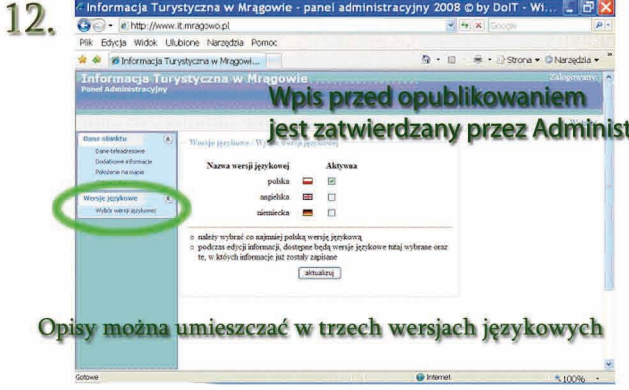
12.

Informacja Turystyczna w Mrągowie - panel administracyjny 2008 © by DoIT - Wi...

http://www.it.mragowo.pl

Google

Plik Edycja Widok Ulubione Narzędzia Pomoc

Informacja Turystyczna w Mragowi...

Strona Narzędzia

Informacja Turystyczna w Mrągowie

Panel Administracyjny

Zalogowany

Wpis przed opublikowaniem jest zatwierdzany przez Administ

Dane obiektu

Dane teleadresowe

Dodatkowe informacje

Położenie na mapie

Wersje językowe

Wybór wersji językowej

Wersje językowe - Wybór wersji językowej

| Nazwa wersji językowej | | Aktywna |
|---|---|---|
| polska | | ☑ |
| angielska | | ☐ |
| niemiecka | | ☐ |

o należy wybrać co najmniej polską wersję językową

o podczas edycji informacji, dostępne będą wersje językowe tutaj wybrane oraz te, w których informacje już zostały zapisane

aktualizuj

Opisy można umieszczać w trzech wersjach językowych

Gotowe

Internet

100%